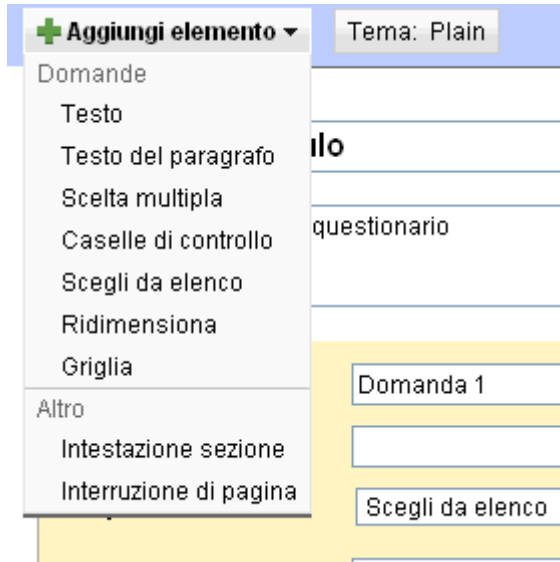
Aggiungi elemento ▾ Tema: Plain

Domande
Testo
Testo del paragrafo
Scelta multipla
Caselle di controllo
Scegli da elenco
Ridimensiona
Griglia
Altro
Intestazione sezione
Interruzione di pagina

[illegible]lo
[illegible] questionario

Domanda 1

Scegli da elenco